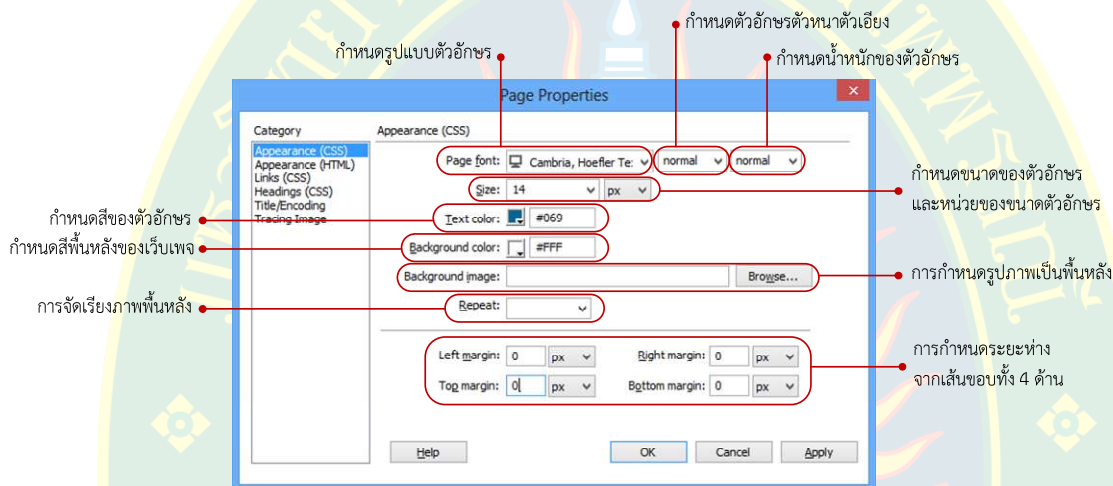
กำหนดตัวอักษรตัวหนาตัวเอียง

กำหนดรูปแบบตัวอักษร

กำหนดน้ำหนักของตัวอักษร

Page Properties

Category

Appearance (CSS)
Appearance (HTML)
Links (CSS)
Headings (CSS)
Title/Encoding
Tracing Image

Appearance (CSS)

Page font: Cambria, Hoefler Te: normal normal

Size: 14 px

Text color: #069

Background color: #FFF

Background image: Browse...

Repeat:

Left margin: 0 px Right margin: 0 px

Top margin: 0 px Bottom margin: 0 px

Help OK Cancel Apply

กำหนดขนาดของตัวอักษร และหน่วยของขนาดตัวอักษร

กำหนดสีของตัวอักษร

กำหนดสีพื้นหลังของเว็บเพจ

การกำหนดรูปภาพเป็นพื้นหลัง

การจัดเรียงภาพพื้นหลัง

การกำหนดระยะห่าง จากเส้นขอบทั้ง 4 ด้าน